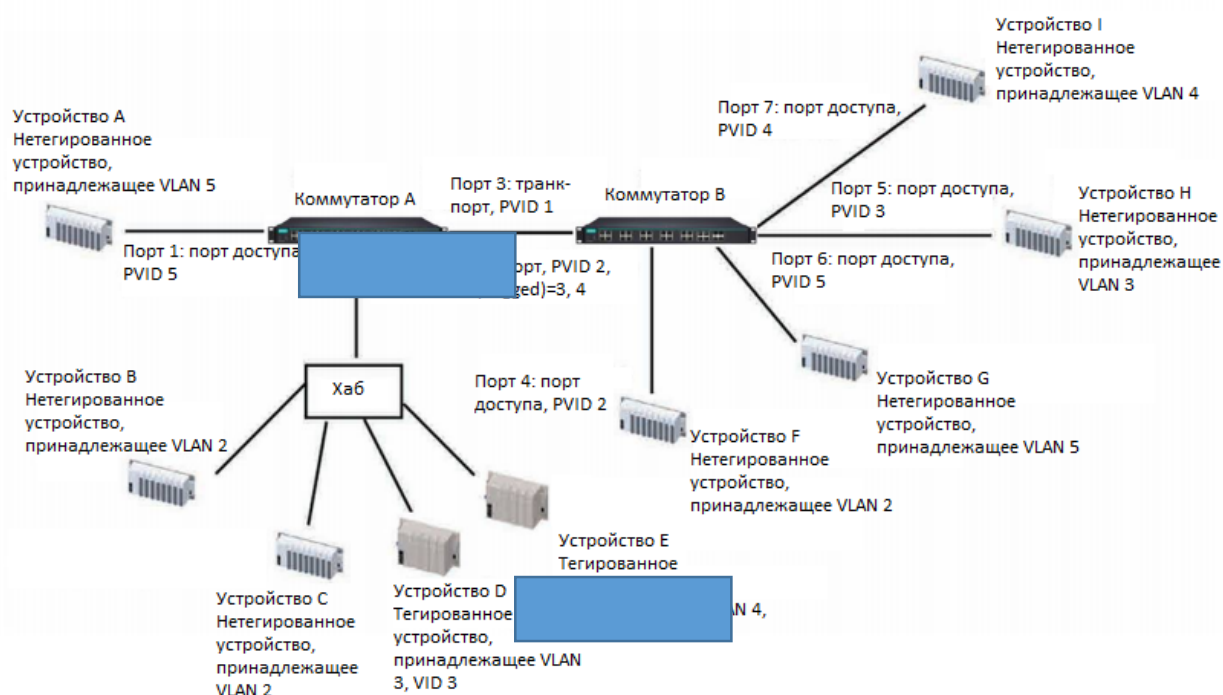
Устройство I
Нетегированное устройство, принадлежащее VLAN 4

Порт 7: порт доступа, PVID 4

Устройство A
Нетегированное устройство, принадлежащее VLAN 5

Коммутатор A

Порт 3: транк-порт, PVID 1

Коммутатор B

Порт 5: порт доступа, PVID 3

Устройство H
Нетегированное устройство, принадлежащее VLAN 3

Порт 1: порт доступа, PVID 5

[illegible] порт, PVID 2, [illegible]ged)=3, 4

Порт 6: порт доступа, PVID 5

Устройство B
Нетегированное устройство, принадлежащее VLAN 2

Хаб

Порт 4: порт доступа, PVID 2

Устройство G
Нетегированное устройство, принадлежащее VLAN 5

Устройство F
Нетегированное устройство, принадлежащее VLAN 2

Устройство E
Тегированное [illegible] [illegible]N 4,

Устройство C
Нетегированное устройство, принадлежащее VLAN 2

Устройство D
Тегированное устройство, принадлежащее VLAN 3, VID 3